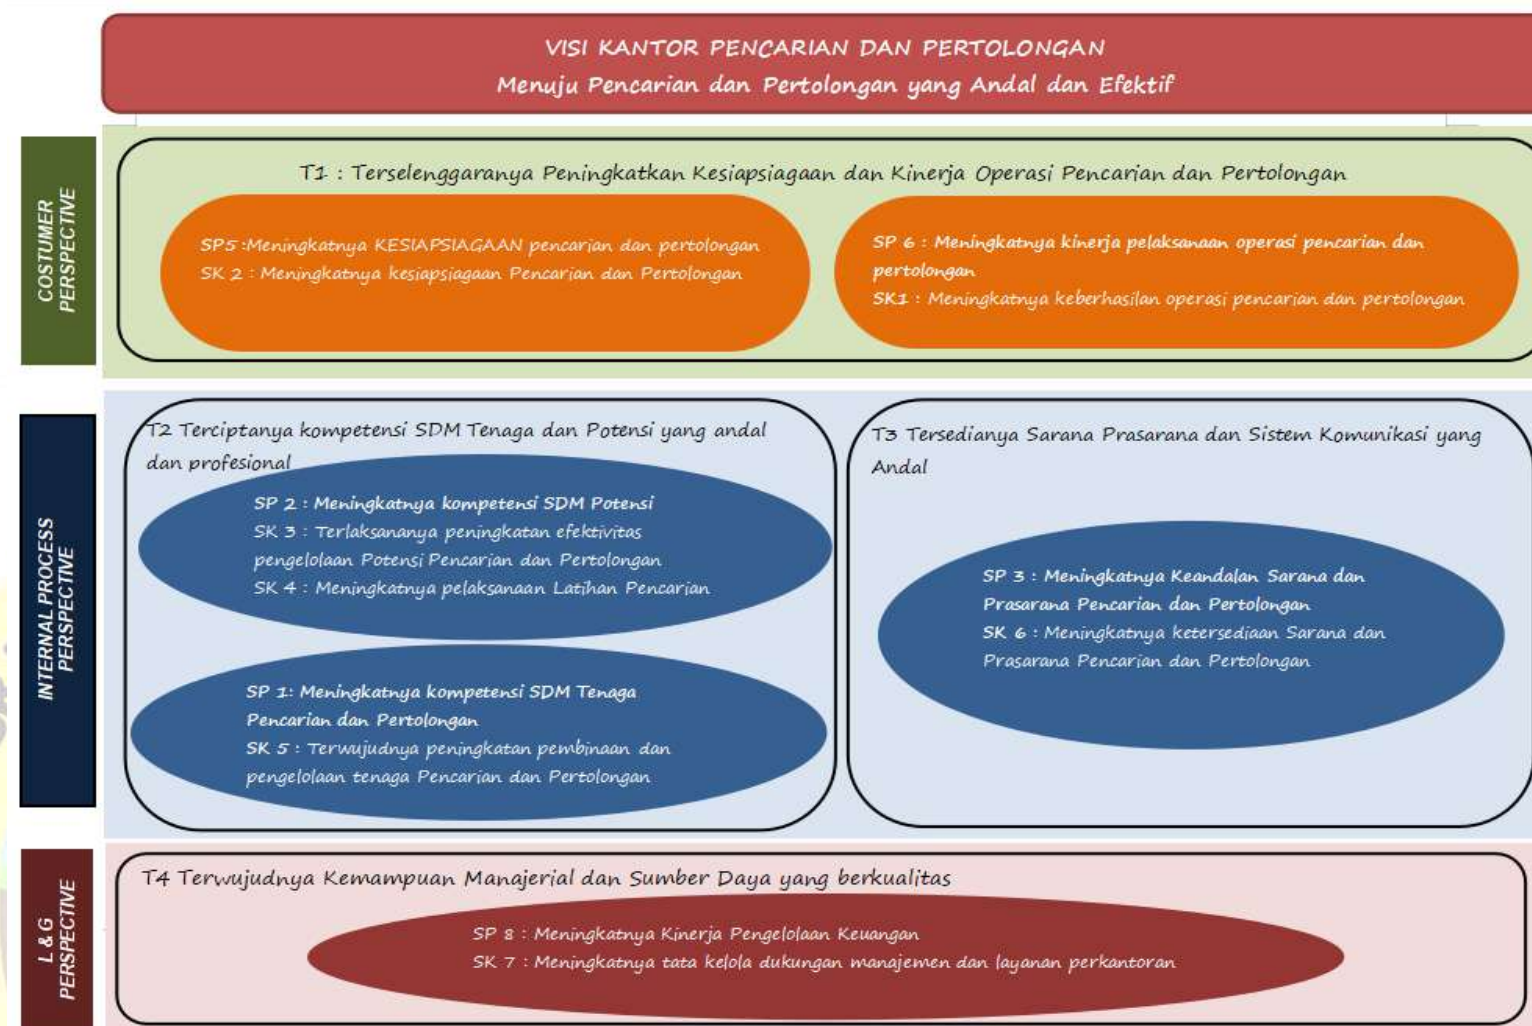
VISI KANTOR PENCARIAN DAN PERTOLONGAN
Menuju Pencarian dan Pertolongan yang Andal dan Efektif

COSTUMER PERSPECTIVE

T1 : Terselenggaranya Peningkatkan Kesiapsiagaan dan Kinerja Operasi Pencarian dan Pertolongan

SP5 :Meningkatnya KESIAPSIAGAAN pencarian dan pertolongan
SK 2 : Meningkatnya kesiapsiagaan Pencarian dan Pertolongan

SP 6 : Meningkatnya kinerja pelaksanaan operasi pencarian dan pertolongan
SK1 : Meningkatnya keberhasilan operasi pencarian dan pertolongan

INTERNAL PROCESS PERSPECTIVE

T2 Terciptanya kompetensi SDM Tenaga dan Potensi yang andal dan profesional

SP 2 : Meningkatnya kompetensi SDM Potensi
SK 3 : Terlaksananya peningkatan efektivitas pengelolaan Potensi Pencarian dan Pertolongan
SK 4 : Meningkatnya pelaksanaan Latihan Pencarian

SP 1: Meningkatnya kompetensi SDM Tenaga Pencarian dan Pertolongan
SK 5 : Terwujudnya peningkatan pembinaan dan pengelolaan tenaga Pencarian dan Pertolongan

T3 Tersedianya Sarana Prasarana dan Sistem Komunikasi yang Andal

SP 3 : Meningkatnya Keandalan Sarana dan Prasarana Pencarian dan Pertolongan
SK 6 : Meningkatnya ketersediaan Sarana dan Prasarana Pencarian dan Pertolongan

L & G PERSPECTIVE

T4 Terwujudnya Kemampuan Manajerial dan Sumber Daya yang berkualitas

SP 8 : Meningkatnya Kinerja Pengelolaan Keuangan
SK 7 : Meningkatnya tata kelola dukungan manajemen dan layanan perkantoran